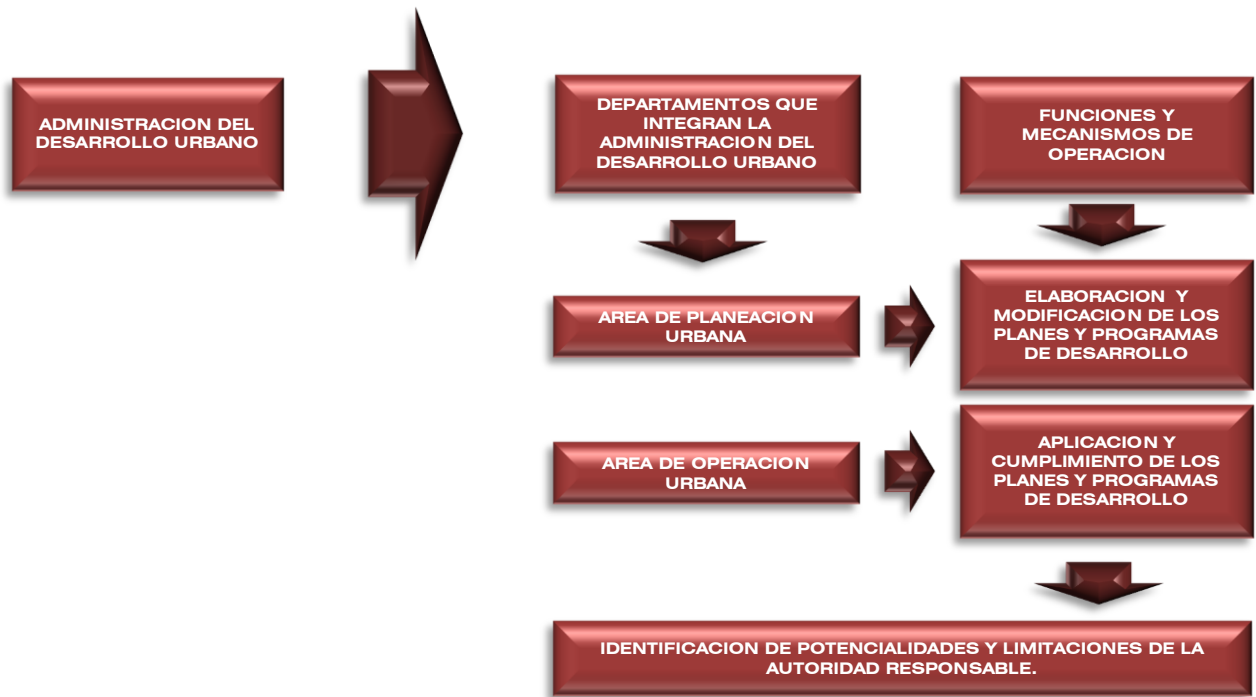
ADMINISTRACION DEL DESARROLLO URBANO

DEPARTAMENTOS QUE INTEGRAN LA ADMINISTRACION DEL DESARROLLO URBANO

FUNCIONES Y MECANISMOS DE OPERACION

AREA DE PLANEACION URBANA

ELABORACION Y MODIFICACION DE LOS PLANES Y PROGRAMAS DE DESARROLLO

AREA DE OPERACION URBANA

APLICACION Y CUMPLIMIENTO DE LOS PLANES Y PROGRAMAS DE DESARROLLO

IDENTIFICACION DE POTENCIALIDADES Y LIMITACIONES DE LA AUTORIDAD RESPONSABLE.